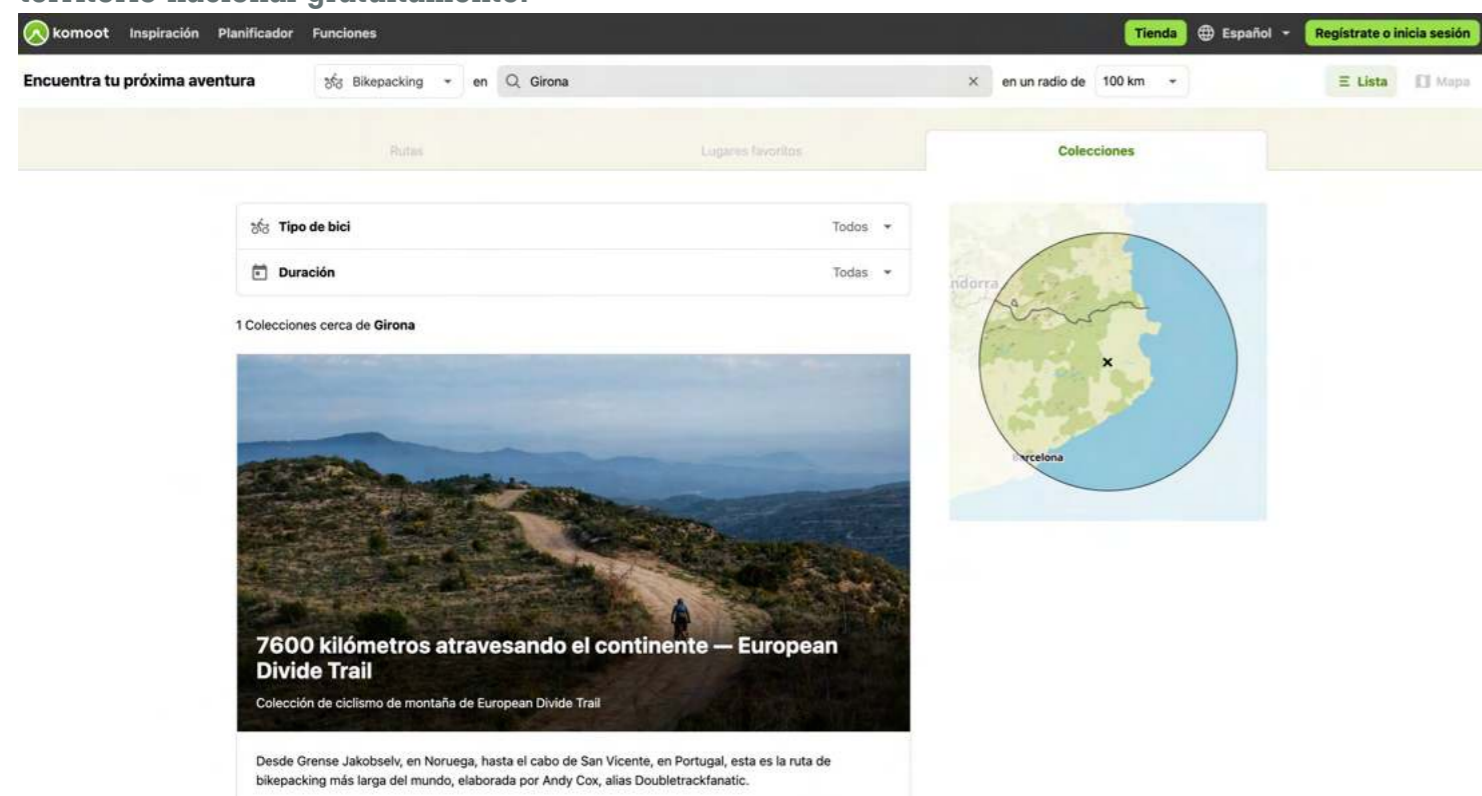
komoot Inspiración Planificador Funciones

Tienda Español Regístrate o inicia sesión

Encuentra tu próxima aventura

Bikepacking en Girona en un radio de 100 km

Lista Mapa

Rutas Lugares favoritos Colecciones

Tipo de bici Todos

Duración Todas

1 Colecciones cerca de Girona

ndorra

rcelona

7600 kilómetros atravesando el continente — European Divide Trail

Colección de ciclismo de montaña de European Divide Trail

Desde Grense Jakobselv, en Noruega, hasta el cabo de San Vicente, en Portugal, esta es la ruta de bikepacking más larga del mundo, elaborada por Andy Cox, alias Doubletrackfanatic.